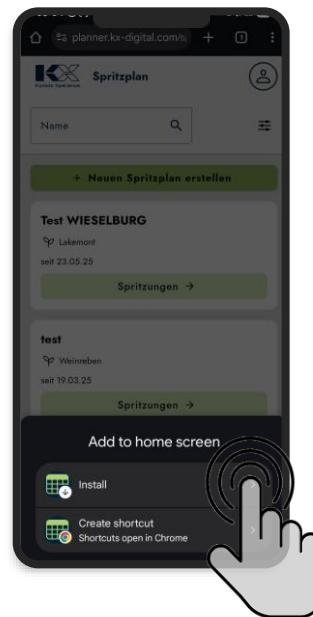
planner.kx-digital.com/

KX

Spritzplan

Name

+ Neuen Spritzplan erstellen

Test WIESELBURG

Lakemont

seit 23.05.25

Spritzungen →

test

Weinreben

seit 19.03.25

Spritzungen →

Add to home screen

Install

Create shortcut

Shortcuts open in Chrome